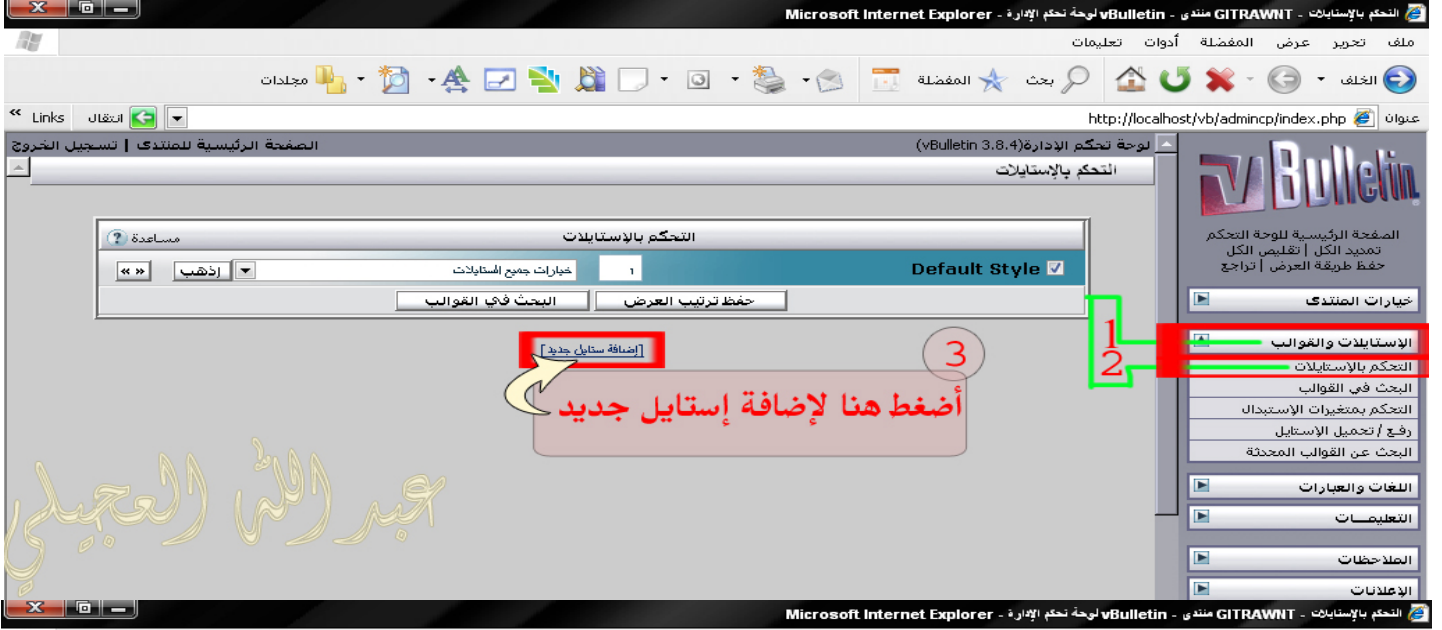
التحكم بالإستايلات - GITRAWNT منتدى - vBulletin لوحة تحكم الإدارة - Microsoft Internet Explorer

ملف تحرير عرض المفضلة أدوات تعليمات

الخلف بحث المفضلة مجلدات

عنوان http://localhost/vb/admincp/index.php انتقال Links

لوحة تحكم الإدارة (vBulletin 3.8.4)

الصفحة الرئيسية للمنتدى | تسجيل الخروج

التحكم بالإستايلات

vBulletin

الصفحة الرئيسية للوحة التحكم
تمديد الكل | تقليص الكل
حفظ طريقة العرض | تراجع

خيارات المنتدى
الإستايلات والقوالب
التحكم بالإستايلات
البحث في القوالب
التحكم بمتغيرات الإستبدال
رفع / تحميل الإستايل
البحث عن القوالب المحدثة
اللغات والعبارات
التعليمـــات
الملاحظات
الإعلانات

التحكم بالإستايلات
مساعدة

Default Style
1
خيارات جميع الستايلات
إذهب
« »
حفظ ترتيب العرض
البحث في القوالب

[إضافة ستايل جديد]

1
2
3

أضغط هنا لإضافة إستايل جديد

عبد الله العجيلي

التحكم بالإستايلات - GITRAWNT منتدى - vBulletin لوحة تحكم الإدارة - Microsoft Internet Explorer